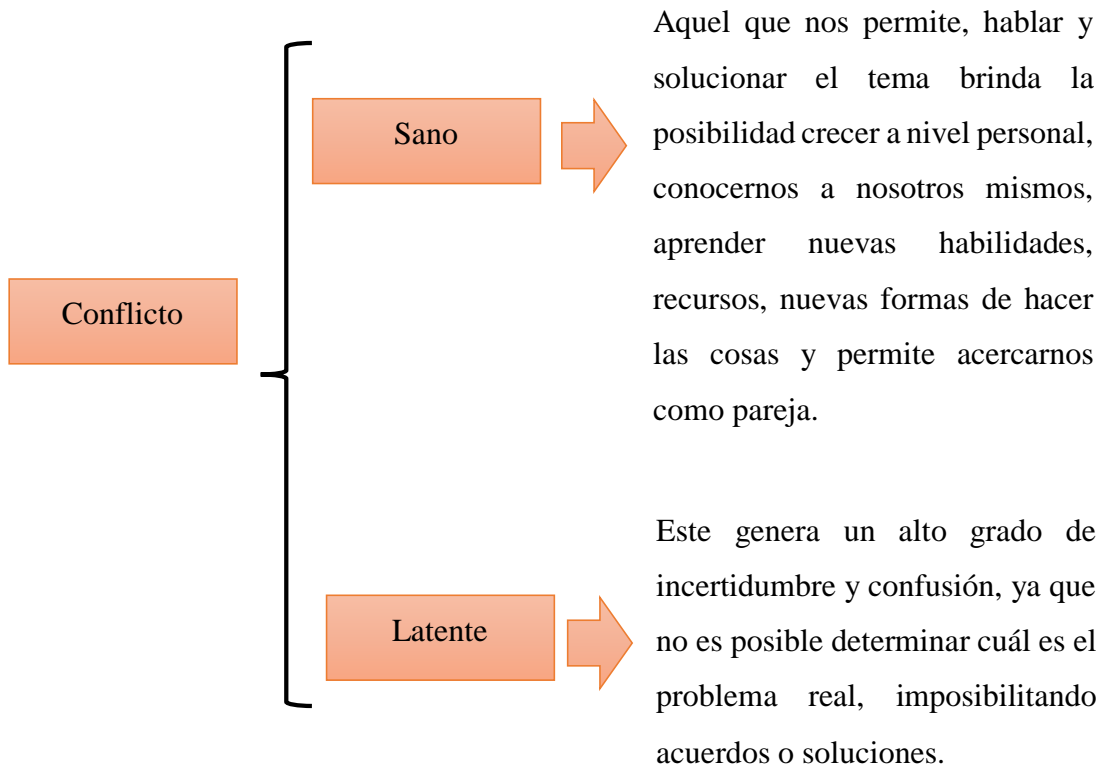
Conflicto

Sano

Aquel que nos permite, hablar y solucionar el tema brinda la posibilidad crecer a nivel personal, conocernos a nosotros mismos, aprender nuevas habilidades, recursos, nuevas formas de hacer las cosas y permite acercarnos como pareja.

Latente

Este genera un alto grado de incertidumbre y confusión, ya que no es posible determinar cuál es el problema real, imposibilitando acuerdos o soluciones.